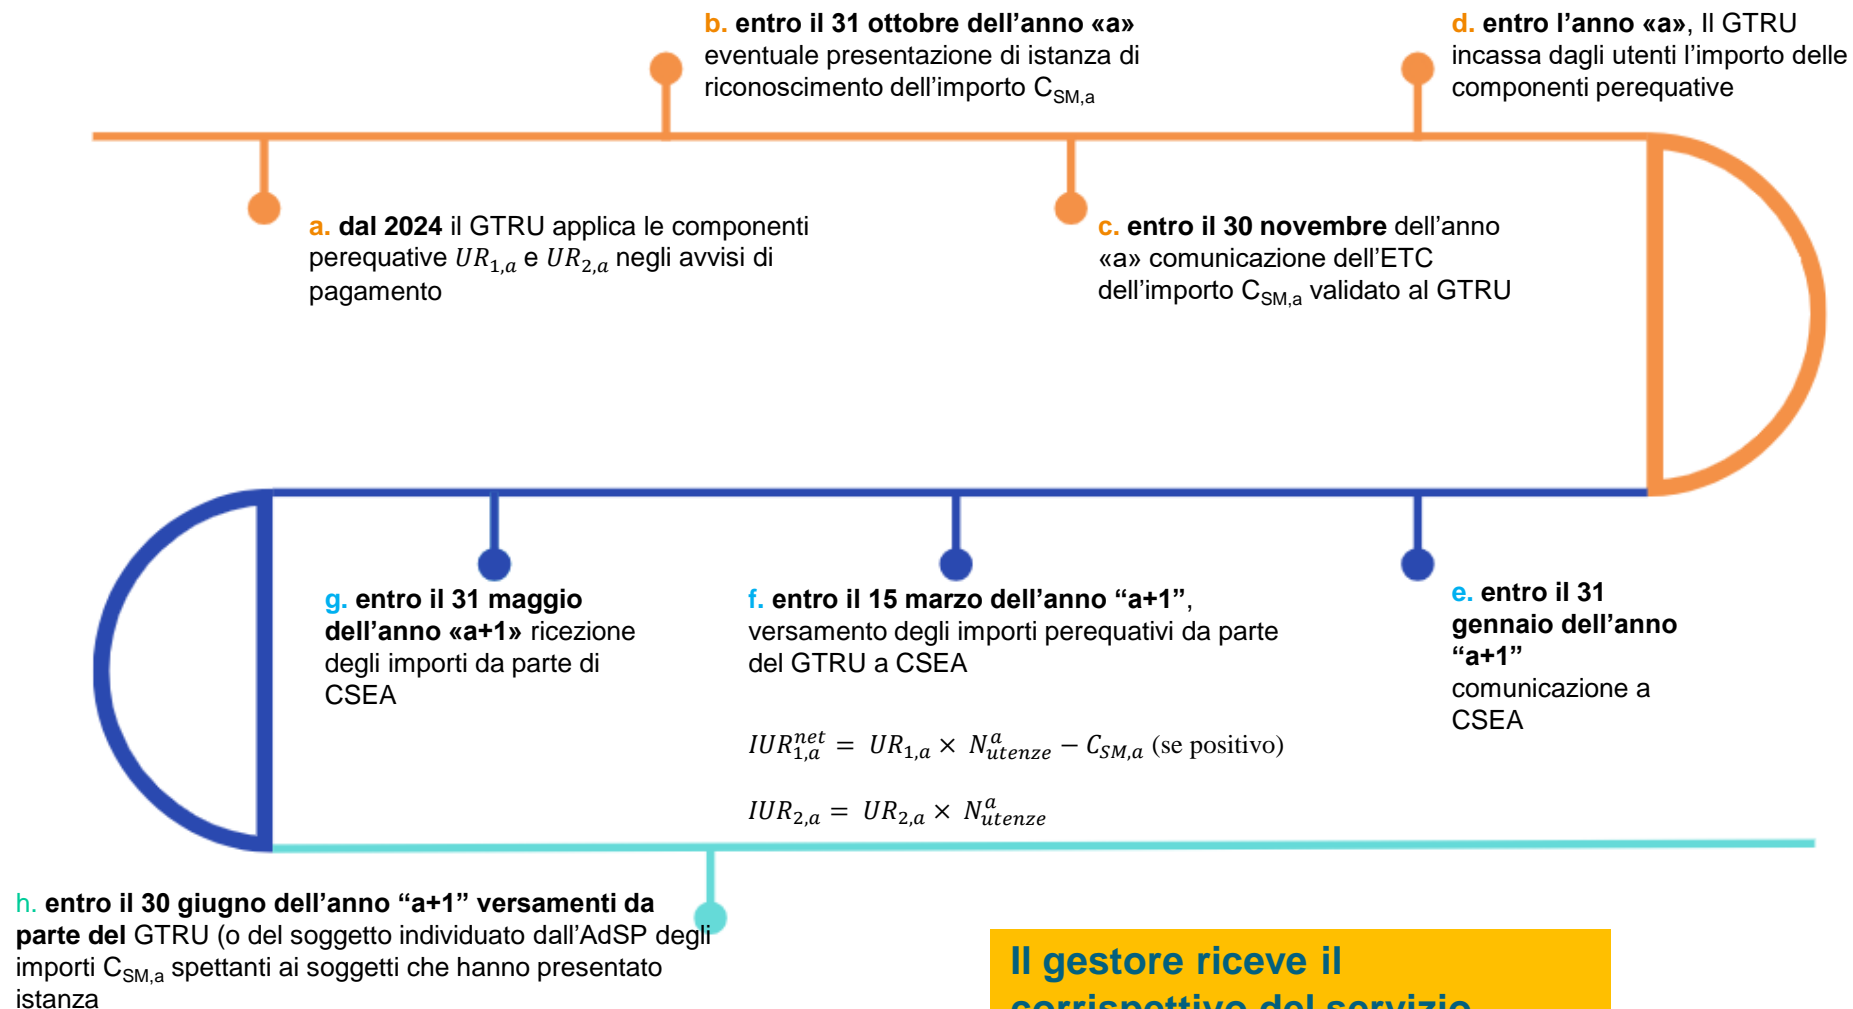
b. entro il 31 ottobre dell’anno «a» eventuale presentazione di istanza di riconoscimento dell’importo $C_{SM,a}$

d. entro l’anno «a», Il GTRU incassa dagli utenti l’importo delle componenti perequative

a. dal 2024 il GTRU applica le componenti perequative $UR_{1,a}$ e $UR_{2,a}$ negli avvisi di pagamento

c. entro il 30 novembre dell’anno «a» comunicazione dell’ETC dell’importo $C_{SM,a}$ validato al GTRU

g. entro il 31 maggio dell’anno «a+1» ricezione degli importi da parte di CSEA

f. entro il 15 marzo dell’anno “a+1”, versamento degli importi perequativi da parte del GTRU a CSEA

$IUR_{1,a}^{net} = UR_{1,a} \times N_{utenze}^{a} - C_{SM,a}$ (se positivo)

$IUR_{2,a} = UR_{2,a} \times N_{utenze}^{a}$

e. entro il 31 gennaio dell’anno “a+1” comunicazione a CSEA

h. entro il 30 giugno dell’anno “a+1” versamenti da parte del GTRU (o del soggetto individuato dall’AdSP degli importi $C_{SM,a}$ spettanti ai soggetti che hanno presentato istanza

Il gestore riceve il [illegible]